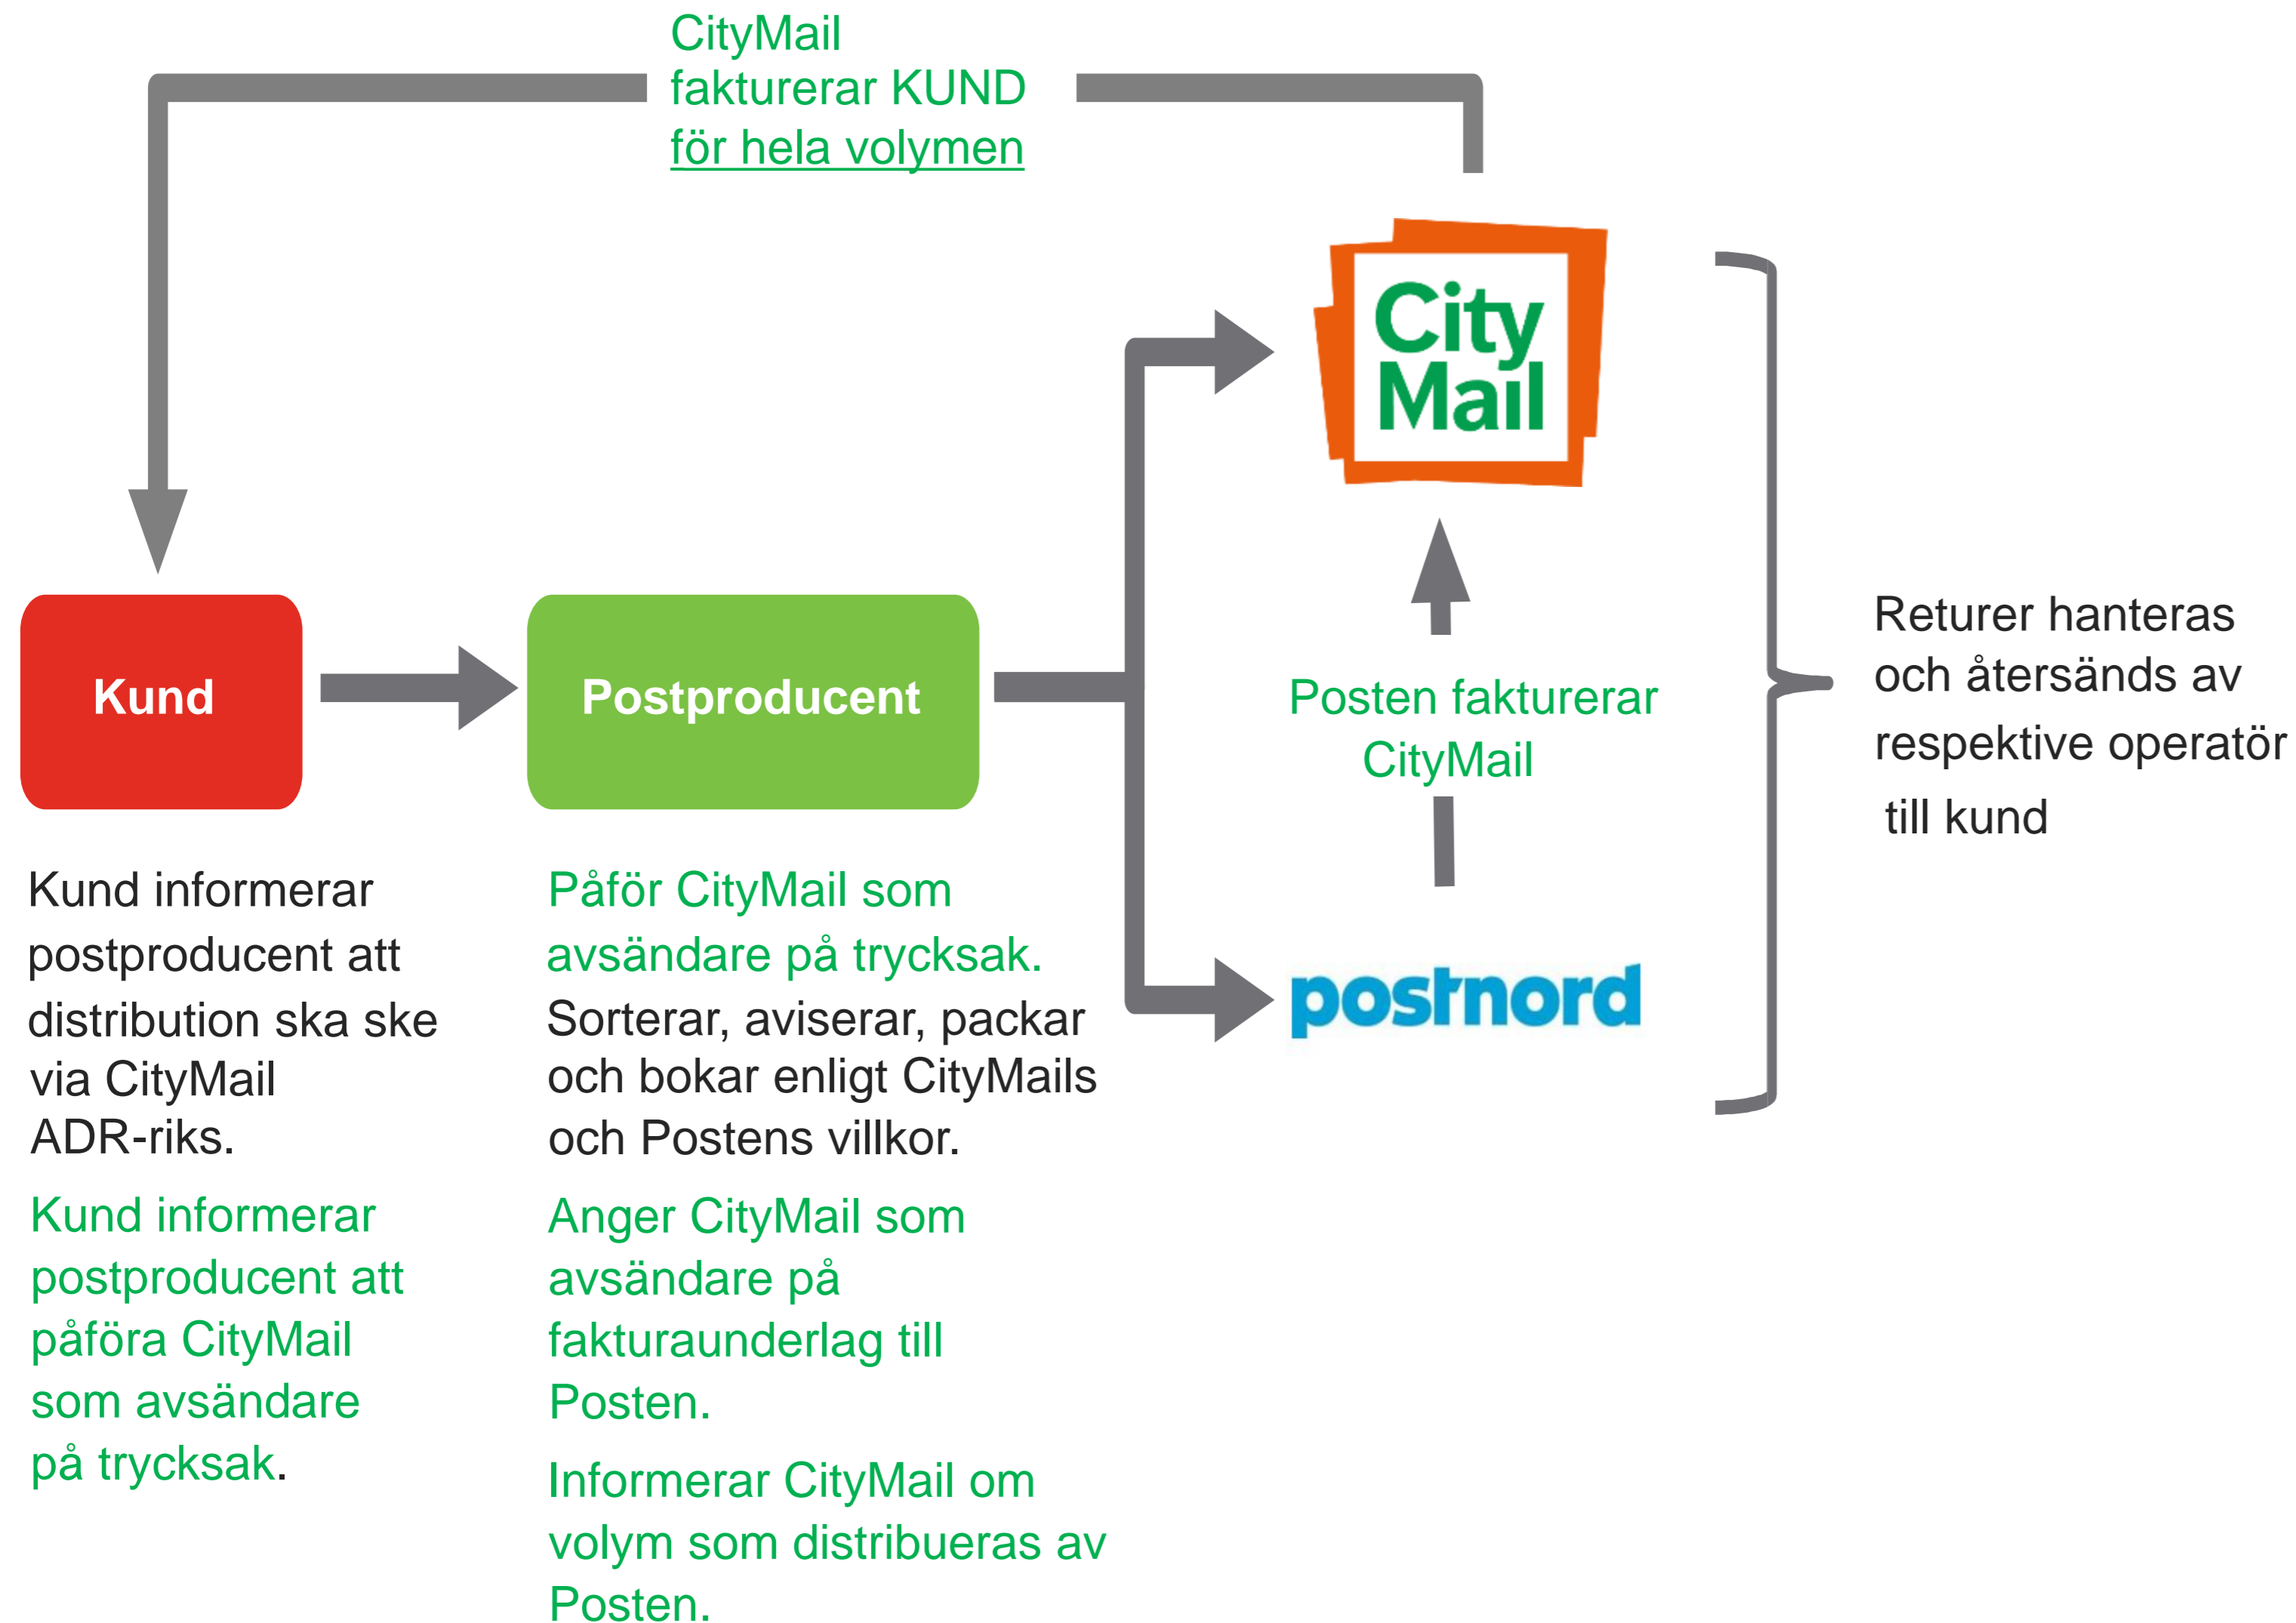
CityMail faktturerar KUND för hela volymen

City Mail

Kund

Postproducent

Posten fakturerar CityMail

postnord

Returer hanteras och återsänds av respektive operatör till kund

Kund informerar postproducent att distribution ska ske via CityMail ADR-riks.

Kund informerar postproducent att påföra CityMail som avsändare på trycksak.

Påför CityMail som avsändare på trycksak. Sorterar, aviserar, packar och bokar enligt CityMails och Postens villkor.

Anger CityMail som avsändare på fakturaunderlag till Posten.

Informerar CityMail om volym som distribueras av Posten.